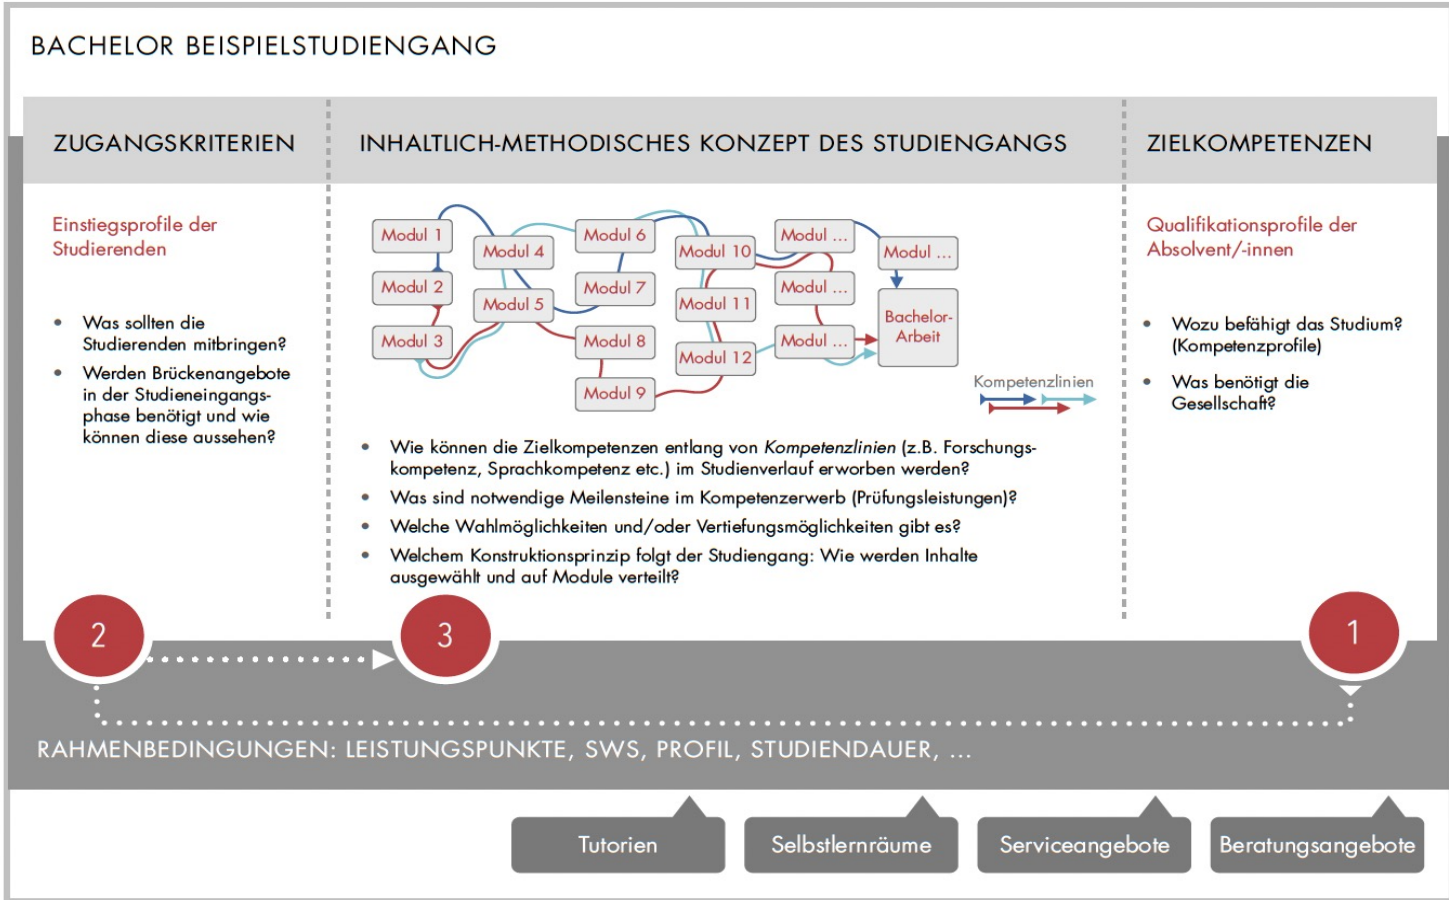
BACHELOR BEISPIELSTUDIENGANG

ZUGANGSKRITERIEN

Einstiegsprofile der Studierenden

- Was sollten die Studierenden mitbringen?
- Werden Brückenangebote in der Studieneingangsphase benötigt und wie können diese aussehen?

INHALTLICH-METHODISCHES KONZEPT DES STUDIENGANGS

Modul 1
Modul 2
Modul 3
Modul 4
Modul 5
Modul 6
Modul 7
Modul 8
Modul 9
Modul 10
Modul 11
Modul 12
Modul ...
Modul ...
Modul ...
Modul ...
Bachelor-Arbeit

Kompetenzlinien

- Wie können die Zielkompetenzen entlang von *Kompetenzlinien* (z.B. Forschungskompetenz, Sprachkompetenz etc.) im Studienverlauf erworben werden?
- Was sind notwendige Meilensteine im Kompetenzerwerb (Prüfungsleistungen)?
- Welche Wahlmöglichkeiten und/oder Vertiefungsmöglichkeiten gibt es?
- Welchem Konstruktionsprinzip folgt der Studiengang: Wie werden Inhalte ausgewählt und auf Module verteilt?

ZIELKOMPETENZEN

Qualifikationsprofile der Absolvent/-innen

- Wozu befähigt das Studium? (Kompetenzprofile)
- Was benötigt die Gesellschaft?

2
3
1

RAHMENBEDINGUNGEN: LEISTUNGSPUNKTE, SWS, PROFIL, STUDIENDAUER, ...

Tutorien
Selbstlernräume
Serviceangebote
Beratungsangebote